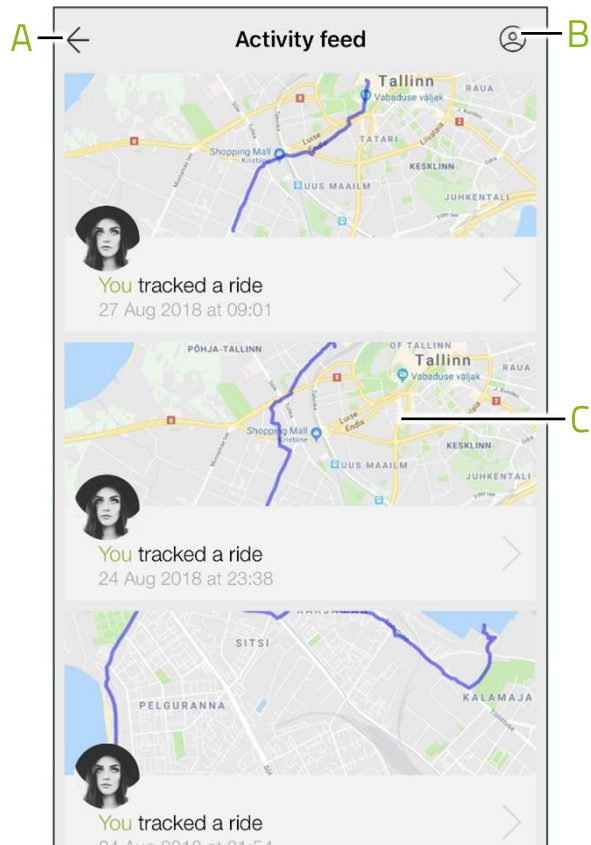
A

Activity feed

B

Tallinn
RAUA
Vabaduse väljak
Luise
Endla
TATARI
Shopping Mall
Kristiine
KESKLINN
UUS MAAILM
JUHKENTALI

You tracked a ride
27 Aug 2018 at 09:01

PÕHJA-TALLINN
OF TALLINN
Tallinn
Vabaduse väljak
Shopping Mall
Kristiine
Luise
Endla
KESKLINN
UUS MAAILM
JUHKENTALI

C

You tracked a ride
24 Aug 2018 at 23:38

KARJAMAA
SITSI
PELGURANNA
KALAMAJA

You tracked a ride
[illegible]